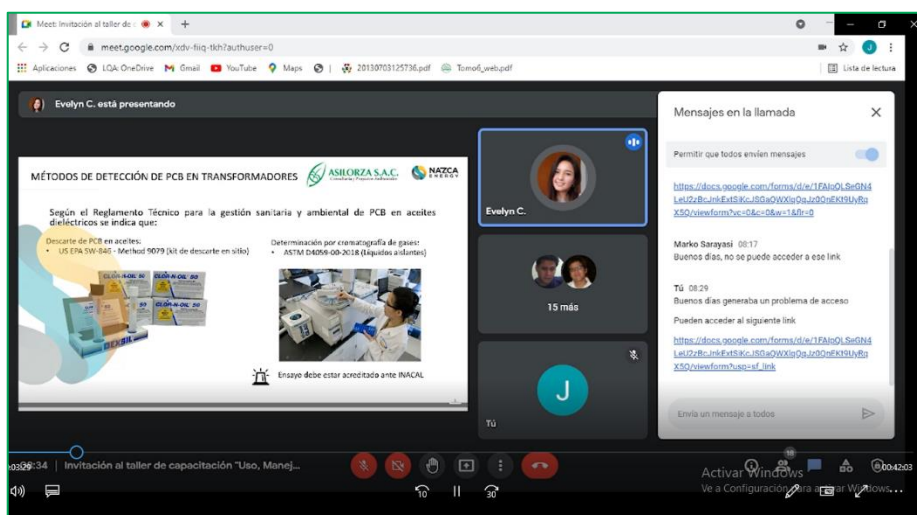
Meet: Invitación al taller de c ×
+
meet.google.com/xdv-fiiq-tkh?authuser=0
Aplicaciones LQA: OneDrive Gmail YouTube Maps 20130703125736.pdf Tomo6_web.pdf
Lista de lectura

Evelyn C. está presentando

MÉTODOS DE DETECCIÓN DE PCB EN TRANSFORMADORES ASILORZA S.A.C. NAZCA ENERGY

Según el Reglamento Técnico para la gestión sanitaria y ambiental de PCB en aceites dieléctricos se indica que:

Descarte de PCB en aceites:
• US EPA SW-846 – Method 9079 (kit de descarte en sitio)

Determinación por cromatografía de gases:
• ASTM D4059-00-2018 (Líquidos aislantes)

CLOR-N-OIL 50

Ensayo debe estar acreditado ante INACAL

Evelyn C.

15 más

J

Tú

Mensajes en la llamada

Permitir que todos envíen mensajes

https://docs.google.com/forms/d/e/1FAIpQLSeGN4LeU2zBcJnkExtSiKcJSGaQWXlgQgJz0OnEKI9UyRqX5Q/viewform?vc=0&c=0&w=1&flr=0

Marko Sarayasi 08:17
Buenos días, no se puede acceder a ese link

Tú 08:29
Buenos días generaba un problema de acceso

Pueden acceder al siguiente link

https://docs.google.com/forms/d/e/1FAIpQLSeGN4LeU2zBcJnkExtSiKcJSGaQWXlgQgJz0OnEKI9UyRqX5Q/viewform?usp=sf_link

Envía un mensaje a todos

03:26 | 08:34 | Invitación al taller de capacitación "Uso, Manej...

Activar Windows
Ve a Configuración para activar Windows.

00:42:03